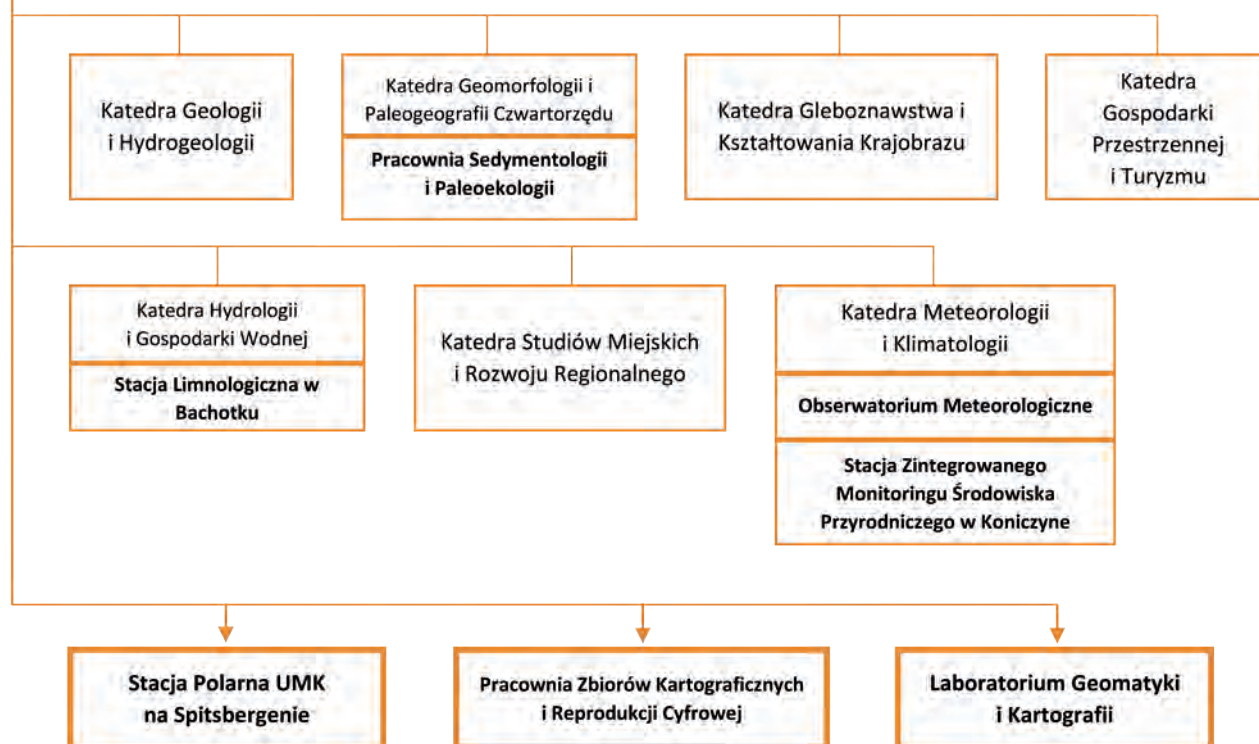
Katedra Geologii i Hydrogeologii

Katedra Geomorfologii i Paleogeografii Czwartorzędu

Pracownia Sedymentologii i Paleoekologii

Katedra Gleboznawstwa i Kształtowania Krajobrazu

Katedra Gospodarki Przestrzennej i Turyzmu

Katedra Hydrologii i Gospodarki Wodnej

Stacja Limnologiczna w Bachotku

Katedra Studiów Miejskich i Rozwoju Regionalnego

Katedra Meteorologii i Klimatologii

Obserwatorium Meteorologiczne

Stacja Zintegrowanego Monitoringu Środowiska Przyrodniczego w Koniczyne

Stacja Polarna UMK na Spitsbergenie

Pracownia Zbiorów Kartograficznych i Reprodukcji Cyfrowej

Laboratorium Geomatyki i Kartografii